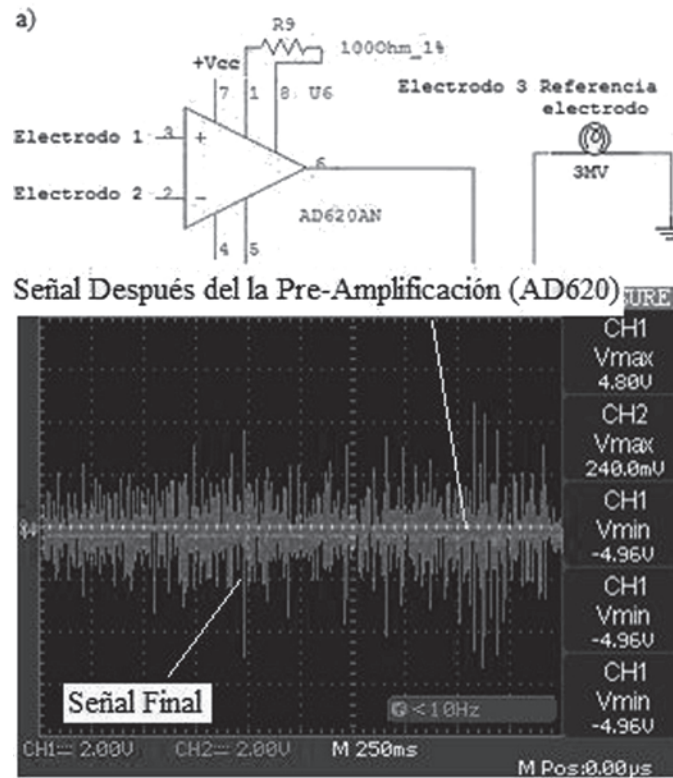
a)

R9
1000hm_1%
+Vcc
7 1 8 U6
Electrodo 3 Referencia electrodo
Electrodo 1 3 +
6
3MV
Electrodo 2 2 −
AD620AN
4 5

Señal Después del la Pre-Amplificación (AD620)

SURE
CH1 Vmax 4.80V
CH2 Vmax 240.0mV
CH1 Vmin -4.96V
CH1 Vmin -4.96V
CH1 Vmin -4.96V

Señal Final
< 10Hz
CH1═ 2.00V CH2═ 2.00V M 250ms
M Pos:0.00µs